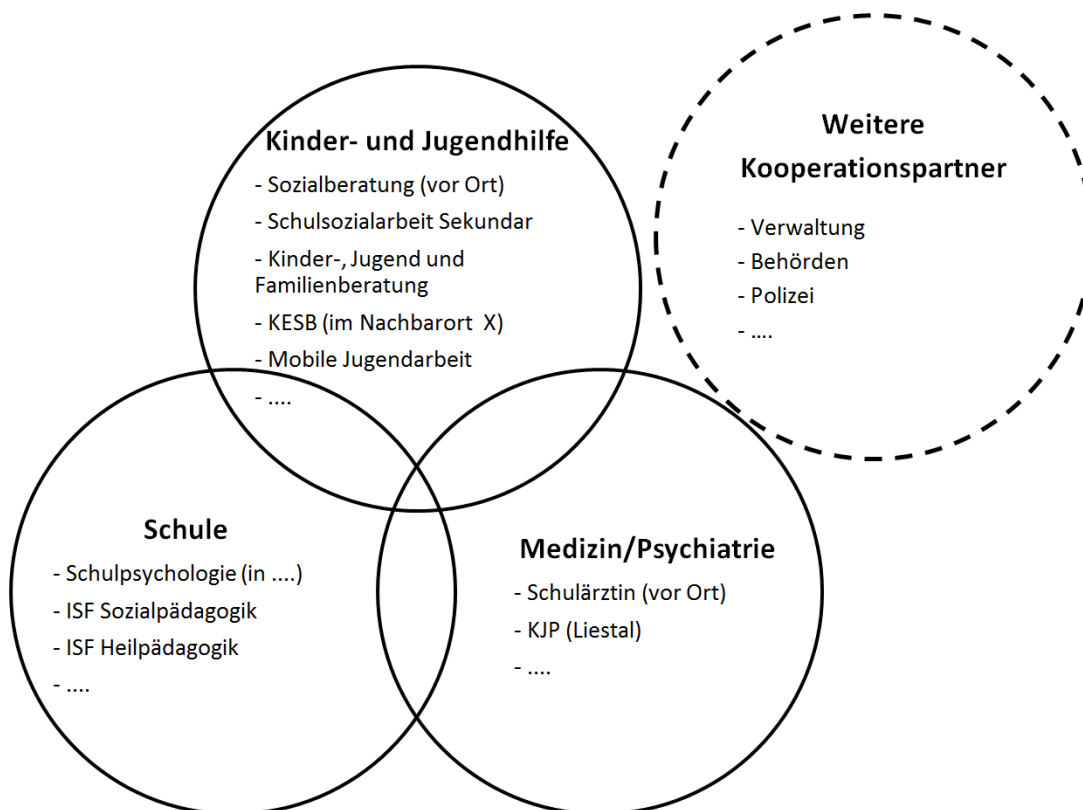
Kinder- und Jugendhilfe

- Sozialberatung (vor Ort)
- Schulsozialarbeit Sekundar
- Kinder-, Jugend und Familienberatung
- KESB (im Nachbarort X)
- Mobile Jugendarbeit
- ....

Weitere Kooperationspartner

- Verwaltung
- Behörden
- Polizei
- ....

Schule

- Schulpsychologie (in ....)
- ISF Sozialpädagogik
- ISF Heilpädagogik
- ....

Medizin/Psychiatrie

- Schulärztin (vor Ort)
- KJP (Liestal)
- ....